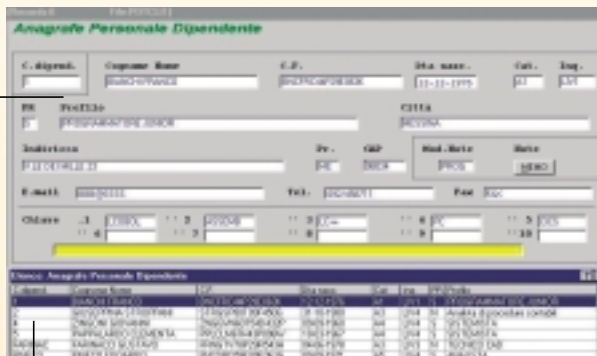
Anagrafe Personale Dipendente

C.dipend.
1
Cognome Nome
BIANCHI FRANCO
C.F.
BNCFRC
Dta nasc.
11-11-1970
Cat.
A1
Liv.
LIV1

PR
1
Profilo
PROGRAMMATORE JUNIOR
Citta
MODENA

Indirizzo
V.LE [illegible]
Pr.
MO
CAP
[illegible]
Mod.Note
PROG
Note
MEMO

E-mail
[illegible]
Tel.
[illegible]
Fax
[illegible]

Chiave .1 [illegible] ''2 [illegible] ''3 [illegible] ''4 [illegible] ''5 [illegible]
''6 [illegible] ''7 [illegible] ''8 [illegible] ''9 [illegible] ''10 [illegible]

Elenco: Anagrafe Personale Dipendente

| C.dipend. | Cognome Nome | C.F. | Dta nasc. | Cat. | Liv. | PR | Profilo |
|---|---|---|---|---|---|---|---|
| 1 | BIANCHI FRANCO | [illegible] | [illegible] | A1 | LIV1 | 1 | PROGRAMMATORE JUNIOR |
| 2 | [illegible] | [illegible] | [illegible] | A1 | LIV4 | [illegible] | Analista di procedure contabili |
| 3 | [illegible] | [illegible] | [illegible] | A1 | LIV4 | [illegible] | SISTEMISTA |
| 4 | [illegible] | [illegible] | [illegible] | A1 | LIV4 | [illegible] | SISTEMISTA |
| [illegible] | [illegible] | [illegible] | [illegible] | A1 | LIV4 | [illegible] | TECNICO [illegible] |
| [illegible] | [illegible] | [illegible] | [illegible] | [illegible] | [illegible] | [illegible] | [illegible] |